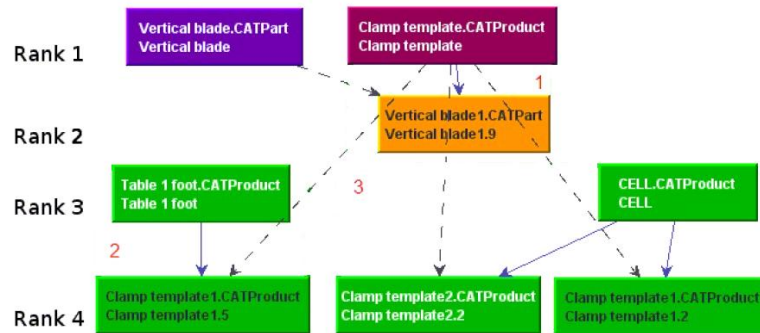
Rank 1

Vertical blade.CATPart
Vertical blade

Clamp template.CATProduct
Clamp template

1

Rank 2

Vertical blade1.CATPart
Vertical blade1.9

Rank 3

Table 1 foot.CATProduct
Table 1 foot

3

CELL.CATProduct
CELL

2

Rank 4

Clamp template1.CATProduct
Clamp template1.5

Clamp template2.CATProduct
Clamp template2.2

Clamp template1.CATProduct
Clamp template1.2